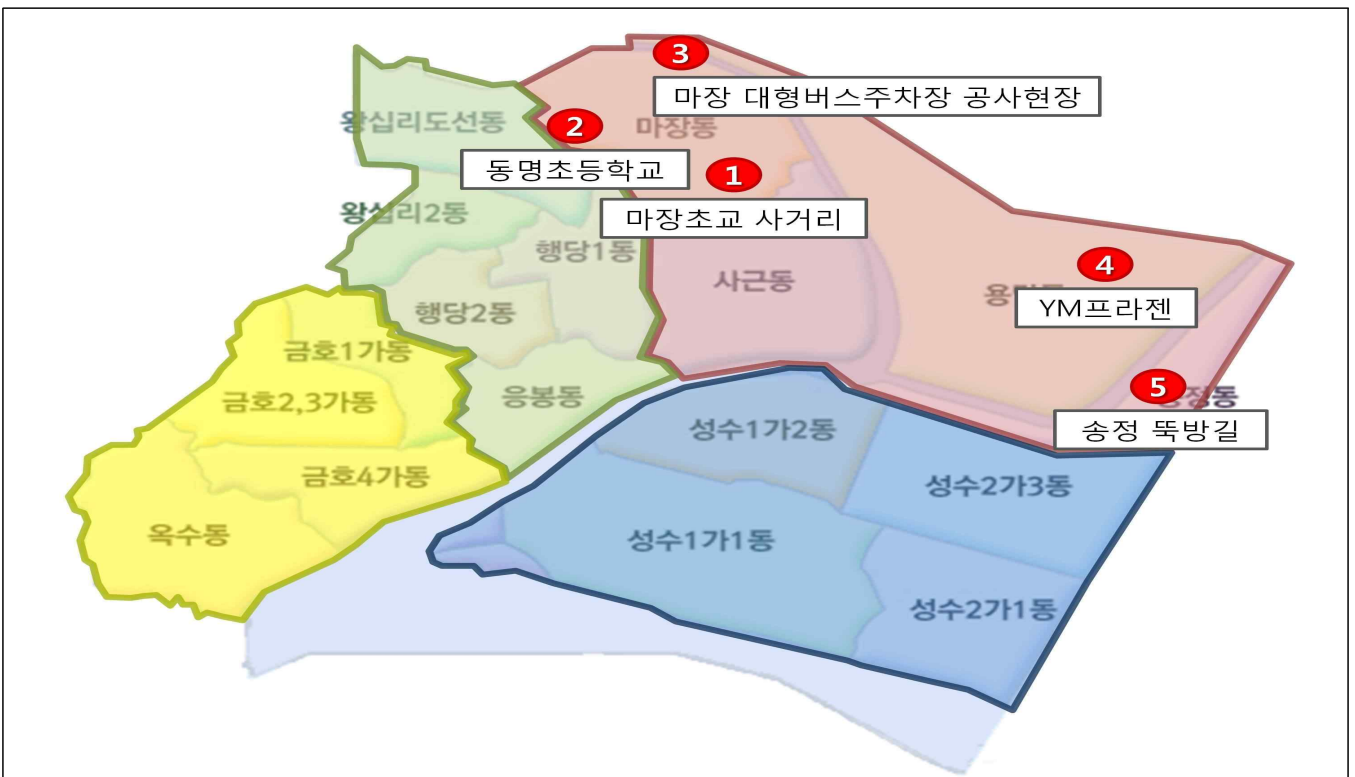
3
마장 대형버스주차장 공사현장
왕십리도선동
2
마장동
동명초등학교
1
왕십리2동
마장초교 사거리
행당1동
사근동
4
용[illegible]동
YM프라젠
행당2동
금호1가동
금호2,3가동
응봉동
5
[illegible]정동
성수1가2동
송정 뚝방길
금호4가동
성수2가3동
옥수동
성수1가1동
성수2가1동